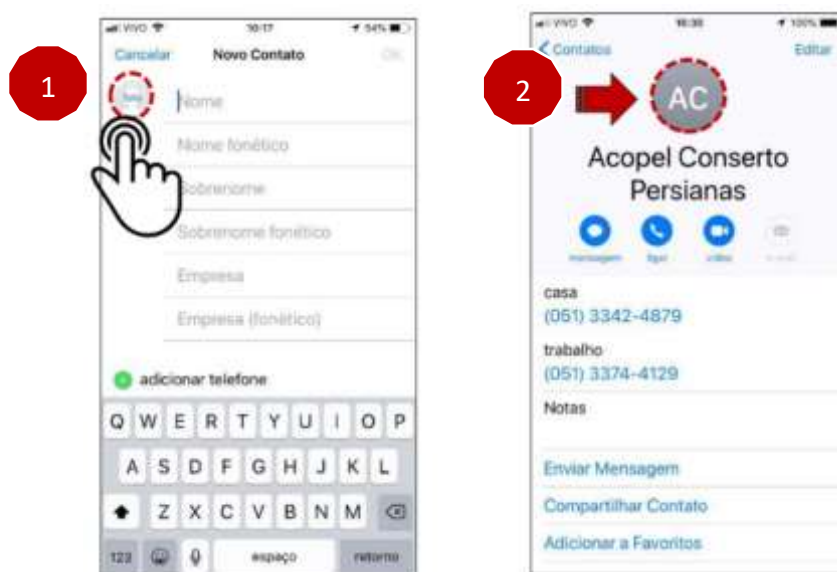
1

VIVO 10:17 54%

Cancelar Novo Contato OK

foto

Nome

Nome fonético

Sobrenome

Sobrenome fonético

Empresa

Empresa (fonético)

adicionar telefone

Q W E R T Y U I O P

A S D F G H J K L

Z X C V B N M

123 espaço retorno

2

VIVO 10:36 100%

Contatos Editar

AC

Acopel Conserto Persianas

mensagem ligar vídeo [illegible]

casa
(051) 3342-4879

trabalho
(051) 3374-4129

Notas

Enviar Mensagem

Compartilhar Contato

Adicionar a Favoritos